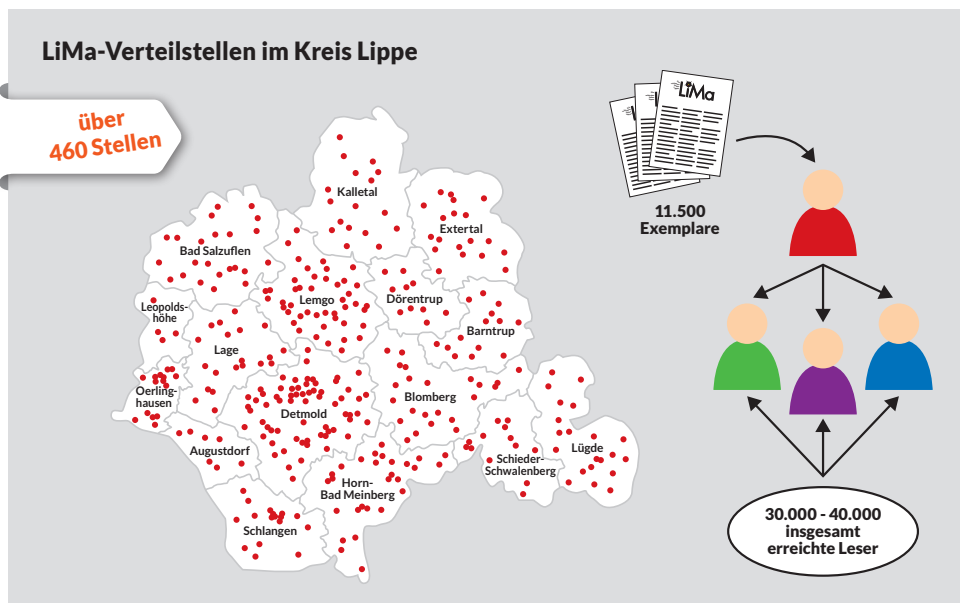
LiMa-Verteilstellen im Kreis Lippe

über 460 Stellen

Kalletal

Extertal

Bad Salzuflen

Lemgo

Dörentrup

Leopoldshöhe

Barntrup

Lage

Oerlinghausen

Blomberg

Detmold

Augustdorf

Schieder-Schwalenberg

Lügde

Horn-Bad Meinberg

Schlangen

LiMa

11.500 Exemplare

30.000 - 40.000 insgesamt erreichte Leser